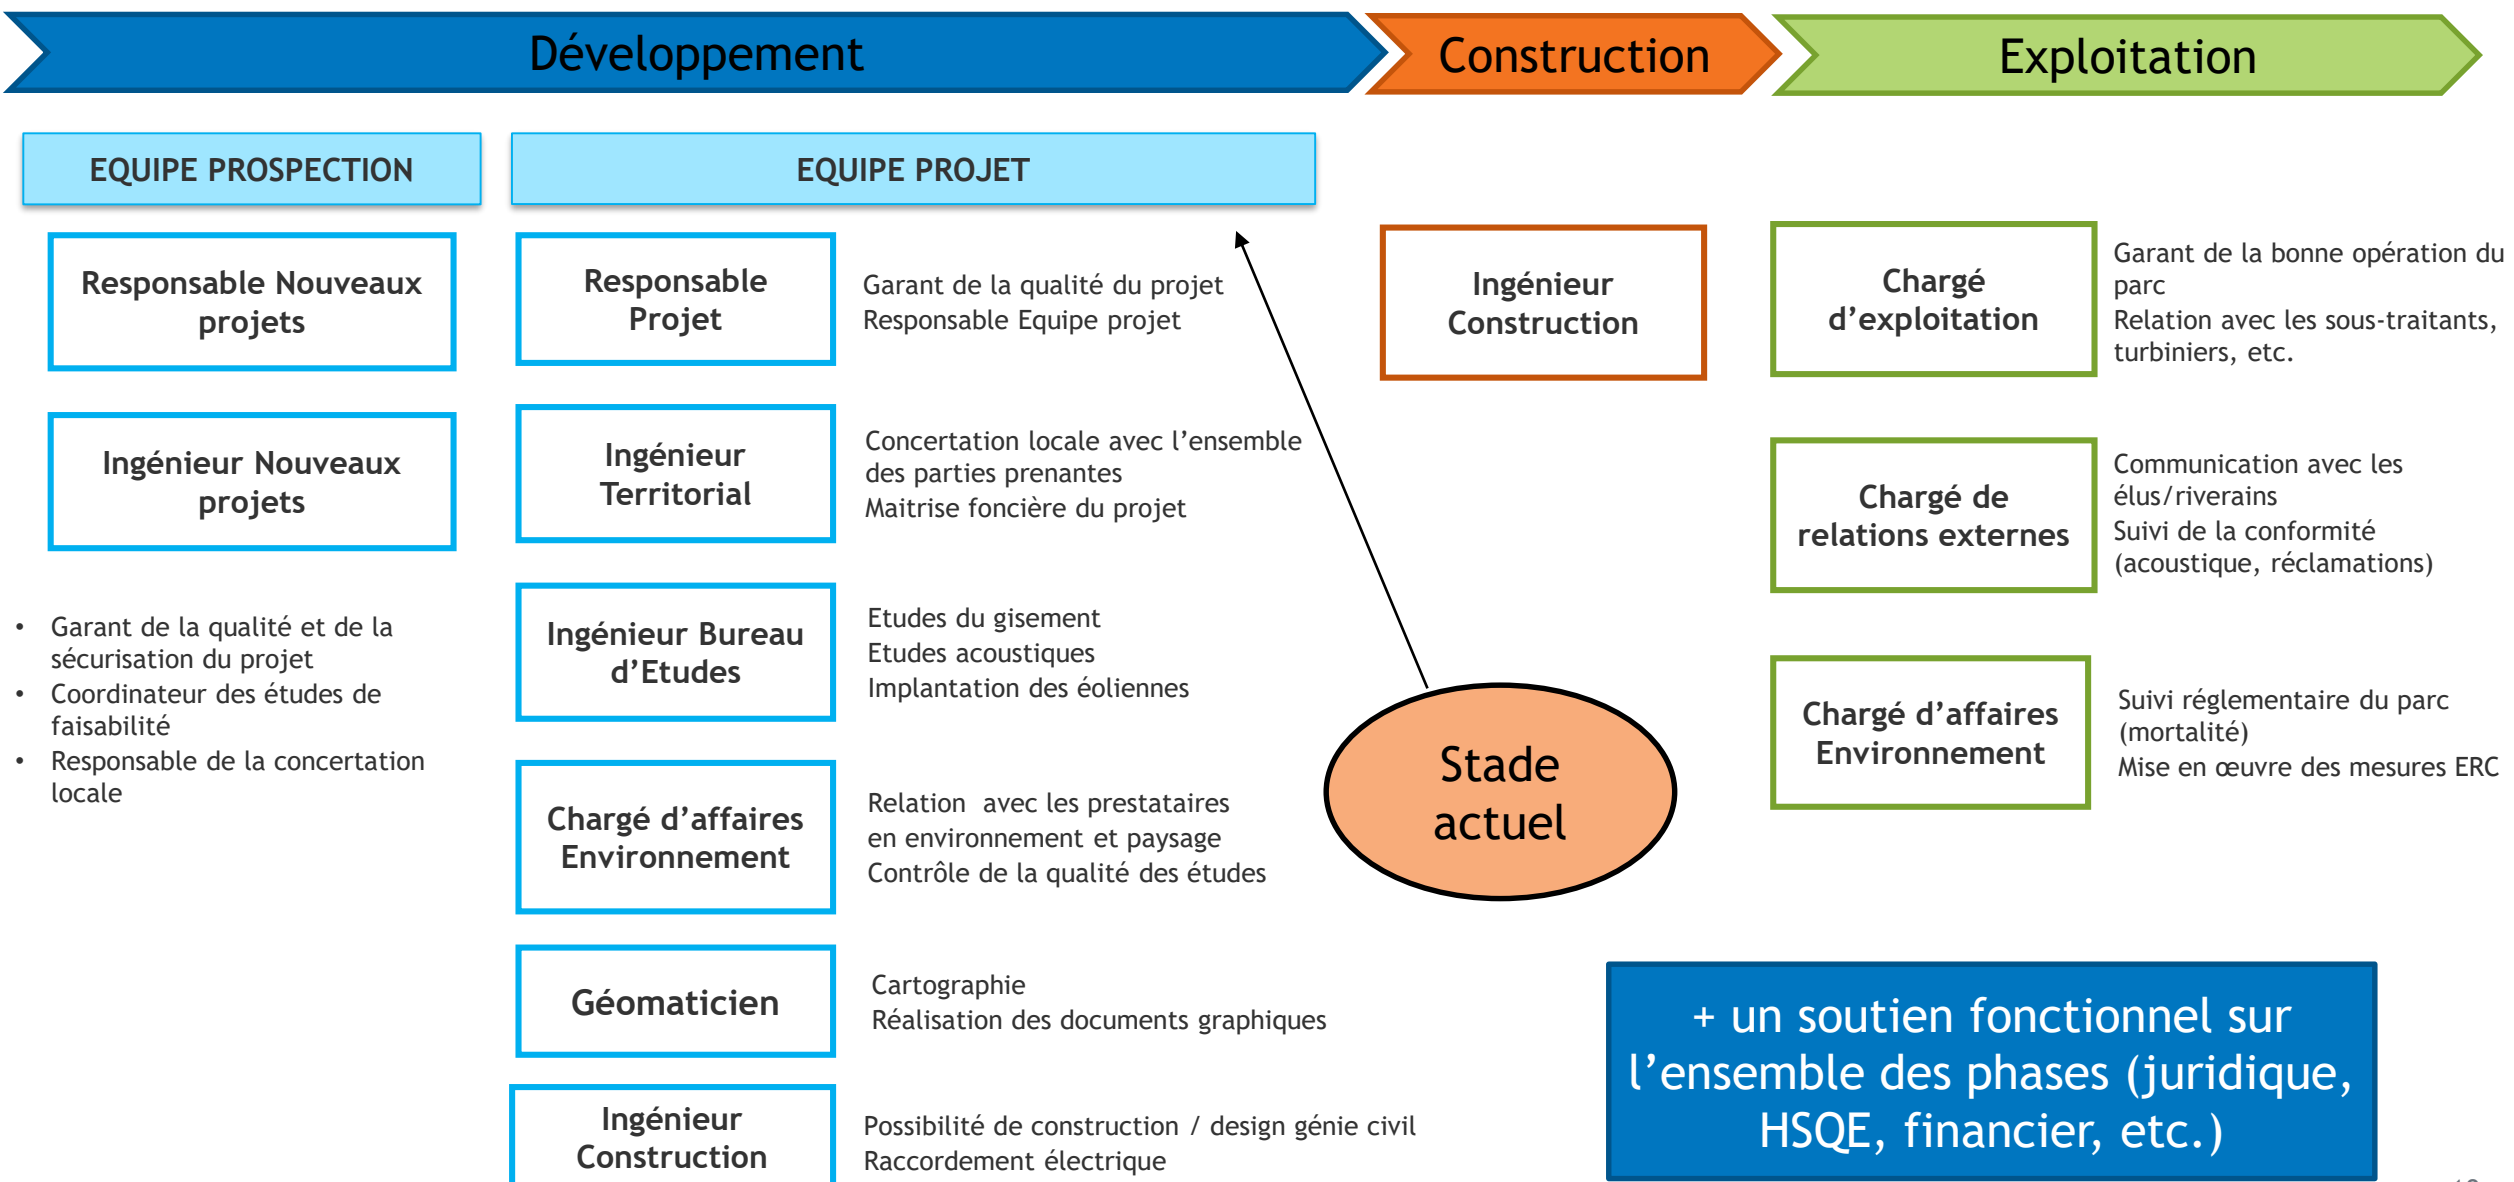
Développement

Construction

Exploitation

EQUIPE PROSPECTION

Responsable Nouveaux projets

Ingénieur Nouveaux projets

- Garant de la qualité et de la sécurisation du projet
- Coordinateur des études de faisabilité
- Responsable de la concertation locale

EQUIPE PROJET

Responsable Projet

Garant de la qualité du projet
Responsable Equipe projet

Ingénieur Territorial

Concertation locale avec l'ensemble des parties prenantes
Maitrise foncière du projet

Ingénieur Bureau d'Etudes

Etudes du gisement
Etudes acoustiques
Implantation des éoliennes

Chargé d'affaires Environnement

Relation avec les prestataires en environnement et paysage
Contrôle de la qualité des études

Géomaticien

Cartographie
Réalisation des documents graphiques

Ingénieur Construction

Possibilité de construction / design génie civil
Raccordement électrique

Stade actuel

Ingénieur Construction

Chargé d'exploitation

Garant de la bonne opération du parc
Relation avec les sous-traitants, turbiniers, etc.

Chargé de relations externes

Communication avec les élus/riverains
Suivi de la conformité (acoustique, réclamations)

Chargé d'affaires Environnement

Suivi réglementaire du parc (mortalité)
Mise en œuvre des mesures ERC

+ un soutien fonctionnel sur l'ensemble des phases (juridique, HSQE, financier, etc.)